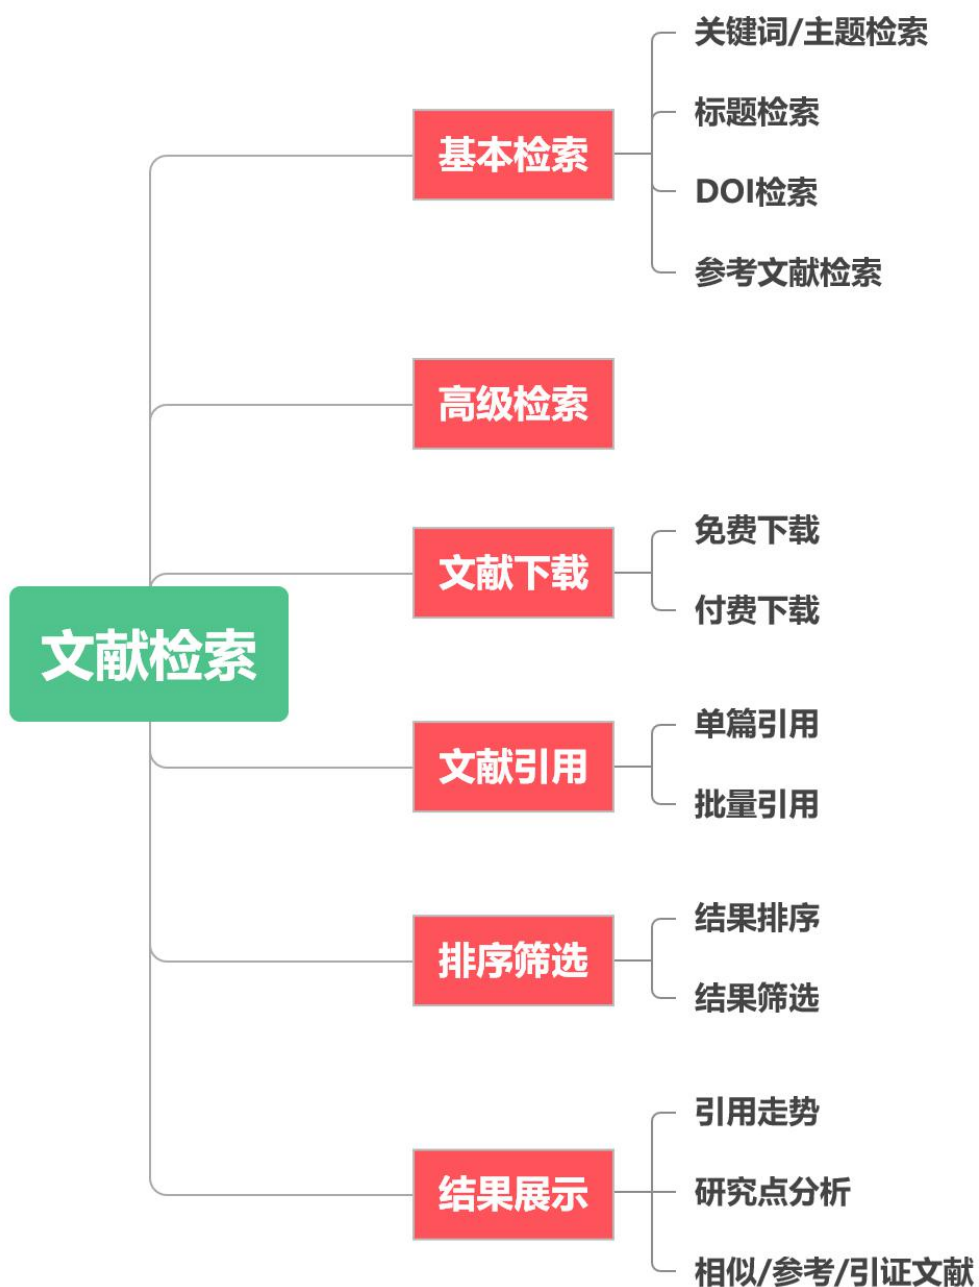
文献检索

基本检索
关键词/主题检索
标题检索
DOI检索
参考文献检索

高级检索

文献下载
免费下载
付费下载

文献引用
单篇引用
批量引用

排序筛选
结果排序
结果筛选

结果展示
引用走势
研究点分析
相似/参考/引证文献